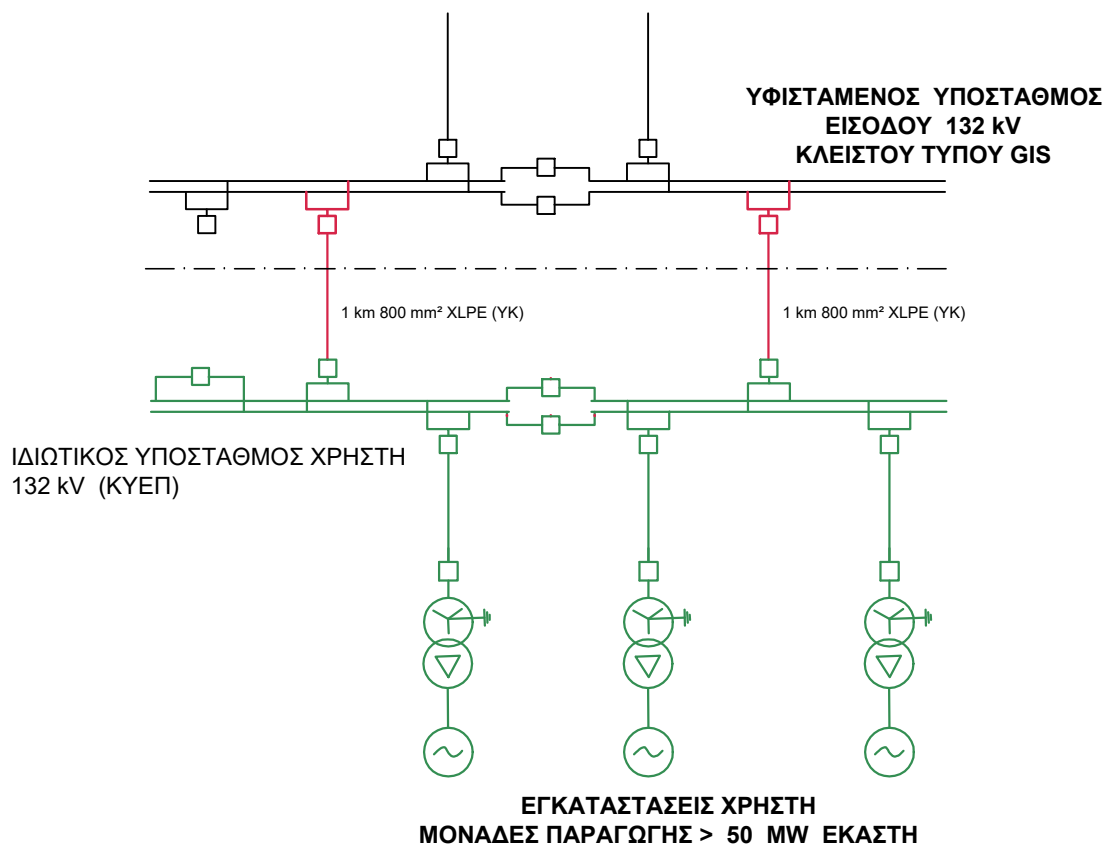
ΥΦΙΣΤΑΜΕΝΟΣ ΥΠΟΣΤΑΘΜΟΣ
ΕΙΣΟΔΟΥ 132 kV
ΚΛΕΙΣΤΟΥ ΤΥΠΟΥ GIS

1 km 800 mm² XLPE (YK)

1 km 800 mm² XLPE (YK)

ΙΔΙΩΤΙΚΟΣ ΥΠΟΣΤΑΘΜΟΣ ΧΡΗΣΤΗ
132 kV (ΚΥΕΠ)

ΕΓΚΑΤΑΣΤΑΣΕΙΣ ΧΡΗΣΤΗ
ΜΟΝΑΔΕΣ ΠΑΡΑΓΩΓΗΣ > 50 MW ΕΚΑΣΤΗ